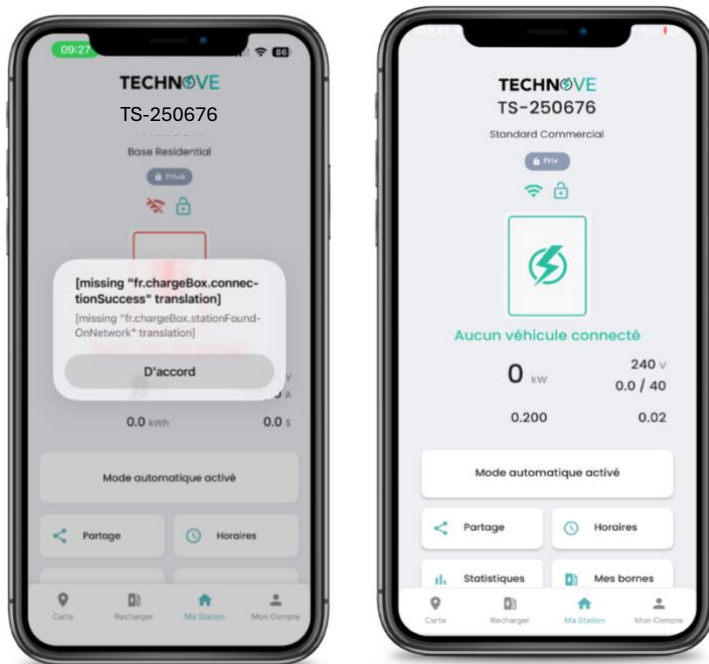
09:27

86

TECHNOVE

TS-250676

Base Residential

Privé

[missing "fr.chargeBox.connectionSuccess" translation]

[missing "fr.chargeBox.stationFoundOnNetwork" translation]

D'accord

V

A

0.0 kWh

0.0 $

Mode automatique activé

Partage

Horaires

Carte

Recharger

Ma Station

Mon Compte

TECHNOVE

TS-250676

Standard Commercial

Priv

Aucun véhicule connecté

0 kW

240 V

0.0 / 40

0.200

0.02

Mode automatique activé

Partage

Horaires

Statistiques

Mes bornes

Carte

Recharger

Ma Station

Mon Compte